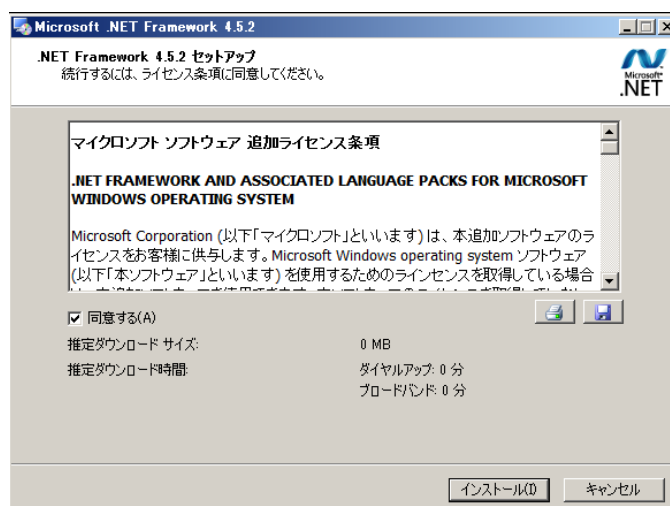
Microsoft .NET Framework 4.5.2

.NET Framework 4.5.2 セットアップ
続行するには、ライセンス条項に同意してください。

Microsoft
.NET

マイクロソフト ソフトウェア 追加ライセンス条項

.NET FRAMEWORK AND ASSOCIATED LANGUAGE PACKS FOR MICROSOFT WINDOWS OPERATING SYSTEM

Microsoft Corporation (以下「マイクロソフト」といいます) は、本追加ソフトウェアのライセンスをお客様に供与します。Microsoft Windows operating system ソフトウェア (以下「本ソフトウェア」といいます) を使用するためのラインセンスを取得している場合
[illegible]

☑ 同意する(A)

推定ダウンロード サイズ: 0 MB

推定ダウンロード時間: ダイヤルアップ: 0 分
ブロードバンド: 0 分

インストール(I) キャンセル